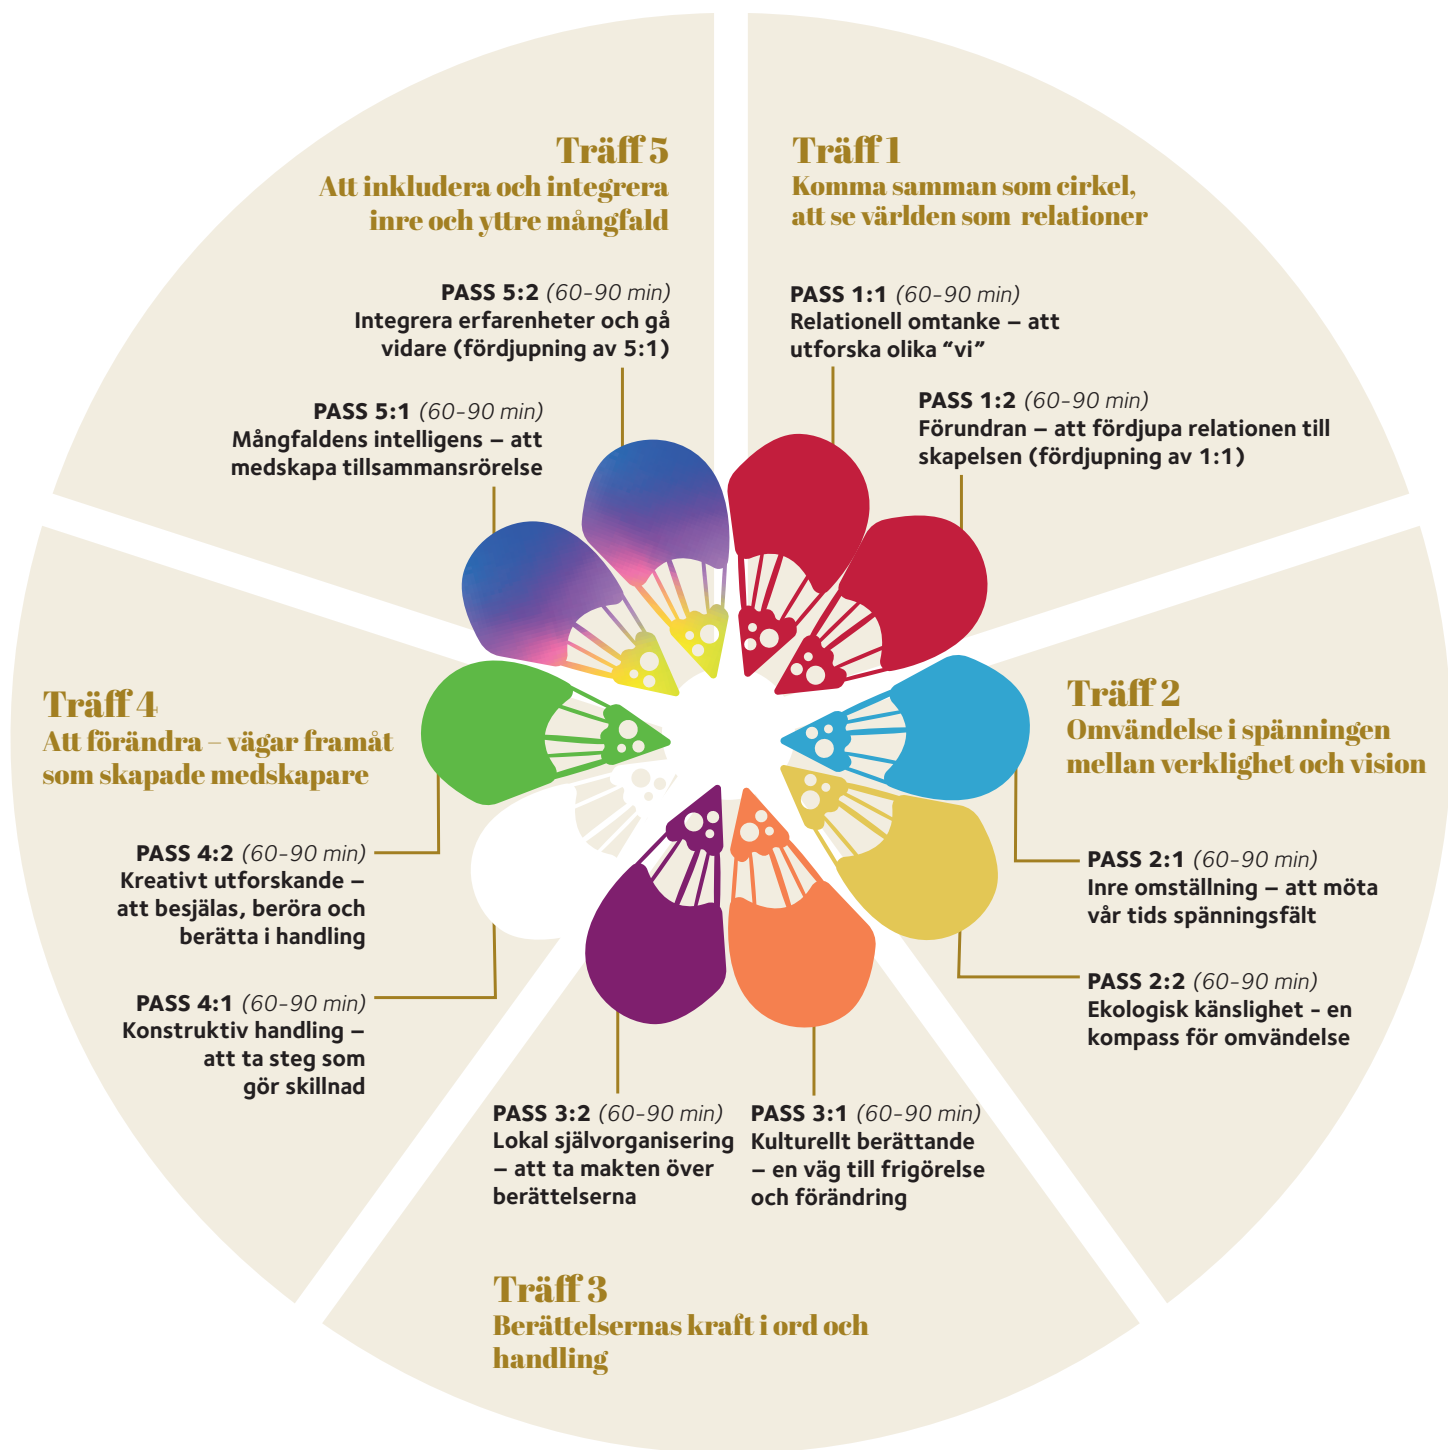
Träff 1
Komma samman som cirkel, att se världen som relationer

PASS 1:1 (60-90 min)
Relationell omtanke – att utforska olika "vi"

PASS 1:2 (60-90 min)
Förundran – att fördjupa relationen till skapelsen (fördjupning av 1:1)

Träff 2
Omvändelse i spänningen mellan verklighet och vision

PASS 2:1 (60-90 min)
Inre omställning – att möta vår tids spänningsfält

PASS 2:2 (60-90 min)
Ekologisk känslighet - en kompass för omvändelse

PASS 3:2 (60-90 min)
Lokal självorganisering – att ta makten över berättelserna

PASS 3:1 (60-90 min)
Kulturellt berättande – en väg till frigörelse och förändring

Träff 3
Berättelsernas kraft i ord och handling

Träff 4
Att förändra – vägar framåt som skapade medskapare

PASS 4:2 (60-90 min)
Kreativt utforskande – att besjälas, beröra och berätta i handling

PASS 4:1 (60-90 min)
Konstruktiv handling – att ta steg som gör skillnad

Träff 5
Att inkludera och integrera inre och yttre mångfald

PASS 5:2 (60-90 min)
Integrera erfarenheter och gå vidare (fördjupning av 5:1)

PASS 5:1 (60-90 min)
Mångfaldens intelligens – att medskapa tillsammansrörelse